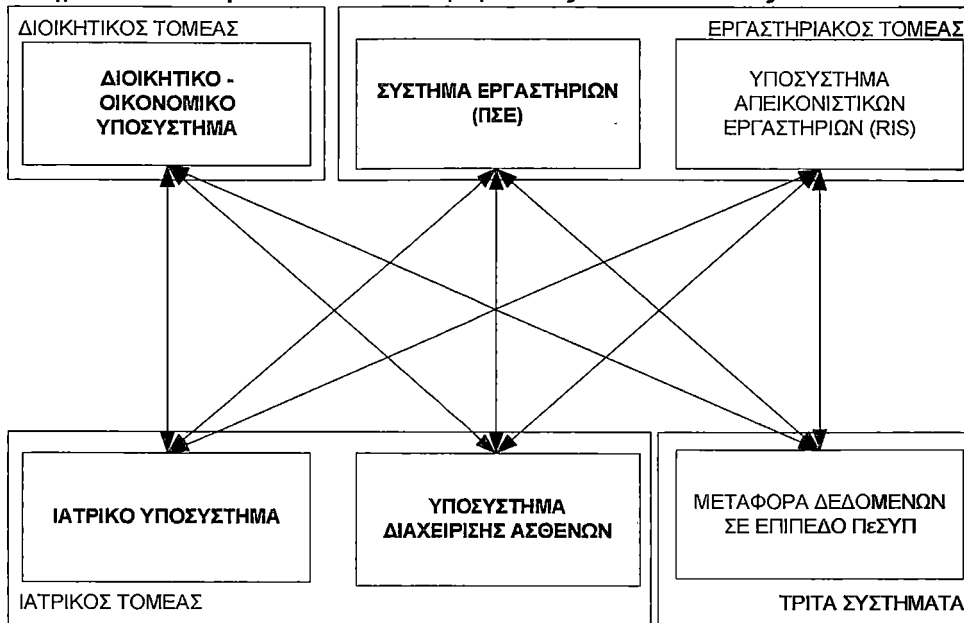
ΔΙΟΙΚΗΤΙΚΟΣ ΤΟΜΕΑΣ

ΔΙΟΙΚΗΤΙΚΟ - ΟΙΚΟΝΟΜΙΚΟ ΥΠΟΣΥΣΤΗΜΑ

ΣΥΣΤΗΜΑ ΕΡΓΑΣΤΗΡΙΩΝ (ΠΣΕ)

ΕΡΓΑΣΤΗΡΙΑΚΟΣ ΤΟΜΕΑΣ

ΥΠΟΣΥΣΤΗΜΑ ΑΠΕΙΚΟΝΙΣΤΙΚΩΝ ΕΡΓΑΣΤΗΡΙΩΝ (RIS)

ΙΑΤΡΙΚΟ ΥΠΟΣΥΣΤΗΜΑ

ΥΠΟΣΥΣΤΗΜΑ ΔΙΑΧΕΙΡΙΣΗΣ ΑΣΘΕΝΩΝ

ΙΑΤΡΙΚΟΣ ΤΟΜΕΑΣ

ΜΕΤΑΦΟΡΑ ΔΕΔΟΜΕΝΩΝ ΣΕ ΕΠΙΠΕΔΟ ΠεΣΥΠ

ΤΡΙΤΑ ΣΥΣΤΗΜΑΤΑ